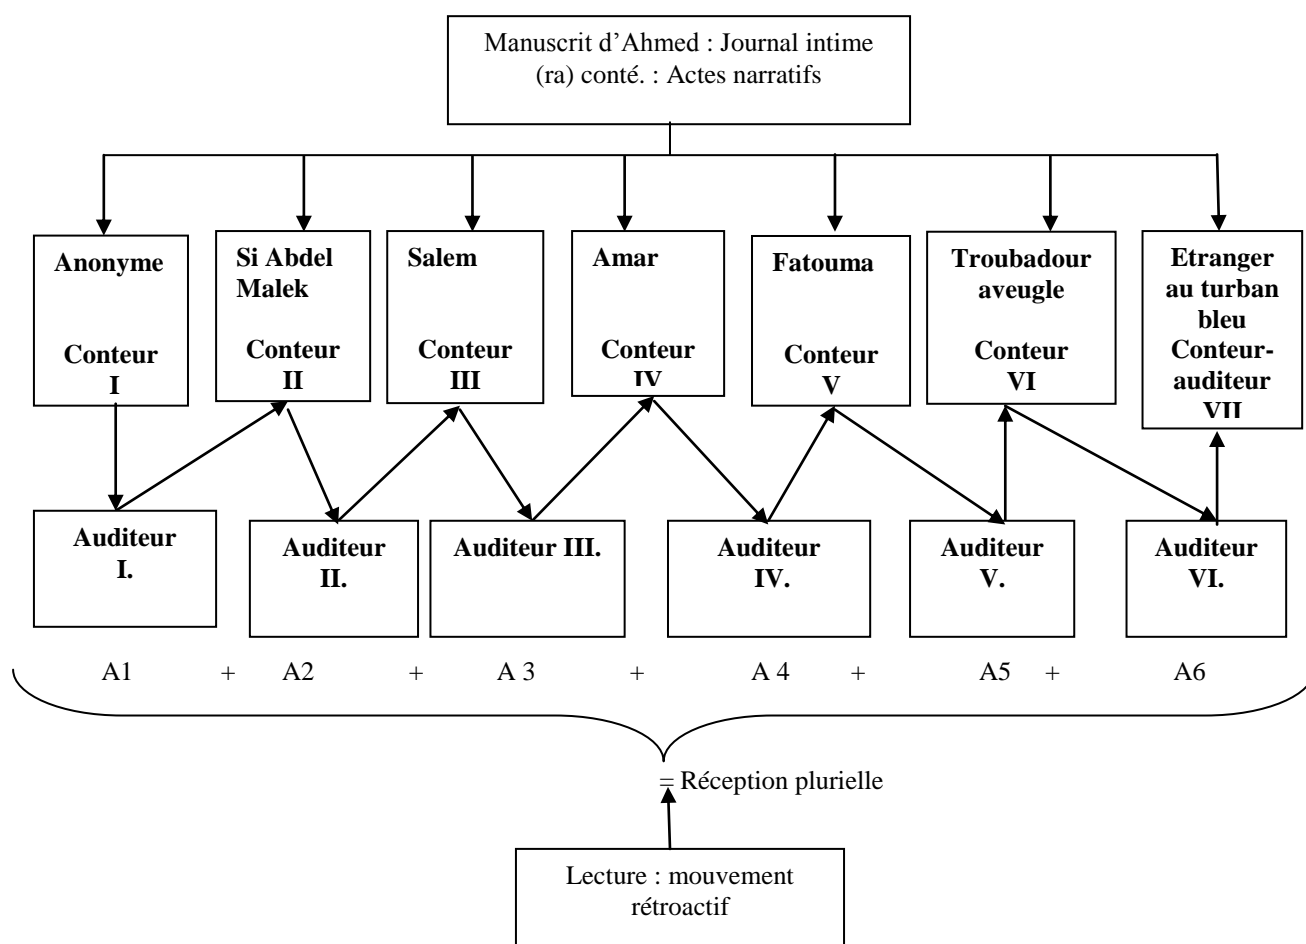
Manuscrit d'Ahmed : Journal intime (ra) conté. : Actes narratifs

Anonyme

Conteur I

Si Abdel Malek

Conteur II

Salem

Conteur III

Amar

Conteur IV

Fatouma

Conteur V

Troubadour aveugle

Conteur VI

Etranger au turban bleu Conteur-auditeur VII

Auditeur I.

Auditeur II.

Auditeur III.

Auditeur IV.

Auditeur V.

Auditeur VI.

A1 + A2 + A 3 + A 4 + A5 + A6

= Réception plurielle

Lecture : mouvement rétroactif